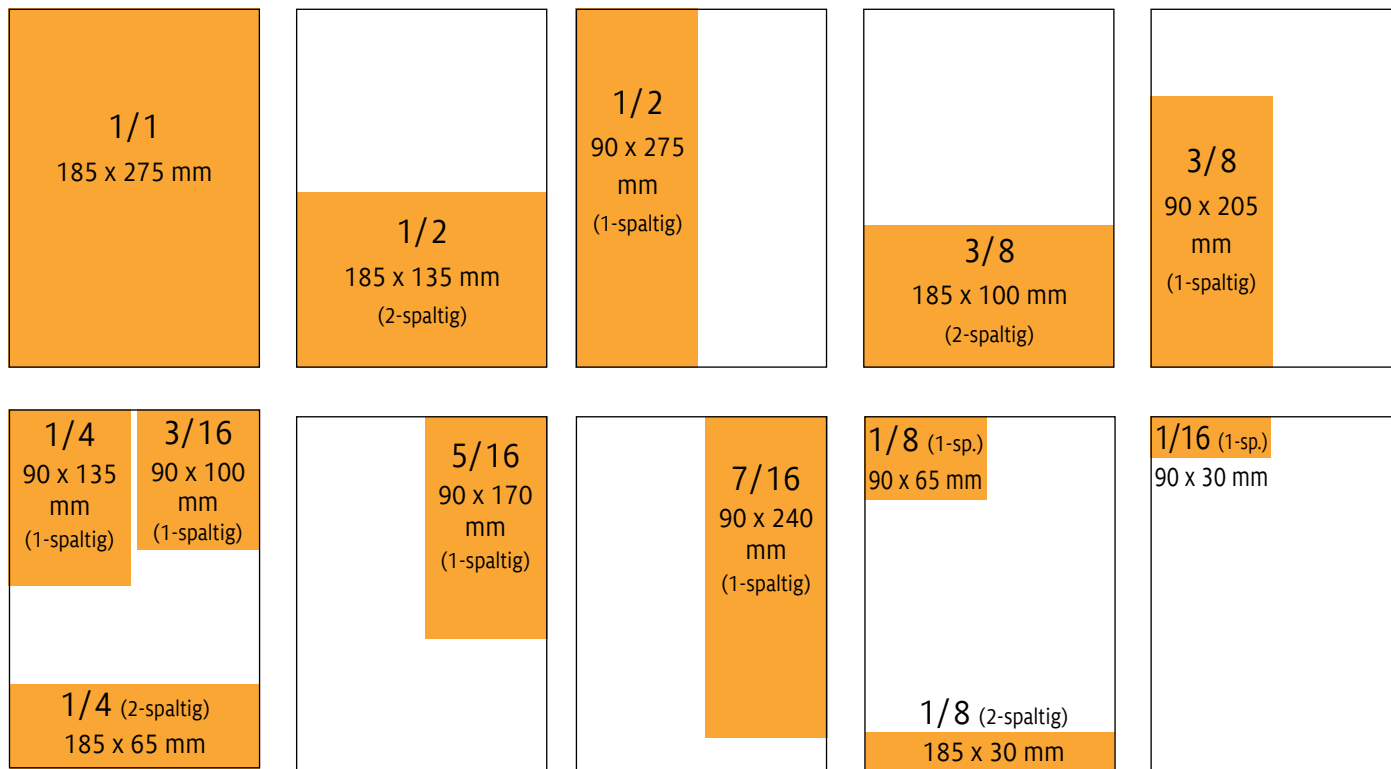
1/1
185 x 275 mm

1/2
185 x 135 mm
(2-spaltig)

1/2
90 x 275 mm
(1-spaltig)

3/8
185 x 100 mm
(2-spaltig)

3/8
90 x 205 mm
(1-spaltig)

1/4
90 x 135 mm
(1-spaltig)

3/16
90 x 100 mm
(1-spaltig)

1/4 (2-spaltig)
185 x 65 mm

5/16
90 x 170 mm
(1-spaltig)

7/16
90 x 240 mm
(1-spaltig)

1/8 (1-sp.)
90 x 65 mm

1/8 (2-spaltig)
185 x 30 mm

1/16 (1-sp.)
90 x 30 mm